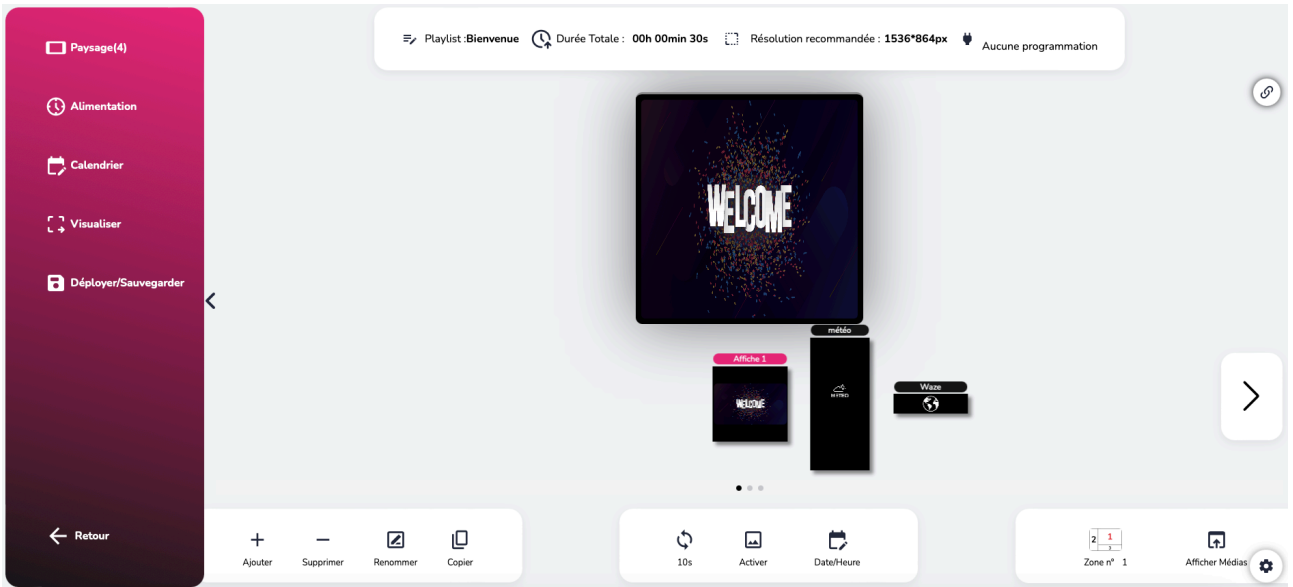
Paysage(4)

Alimentation

Calendrier

Visualiser

Déployer/Sauvegarder

Retour

Playlist :Bienvenue Durée Totale : 00h 00min 30s Résolution recommandée : 1536*864px Aucune programmation

WELCOME

météo

Affiche 1

WELCOME

MÉTÉO

Waze

Ajouter Supprimer Renommer Copier

10s Activer Date/Heure

2 1 3

Zone n° 1 Afficher Médias